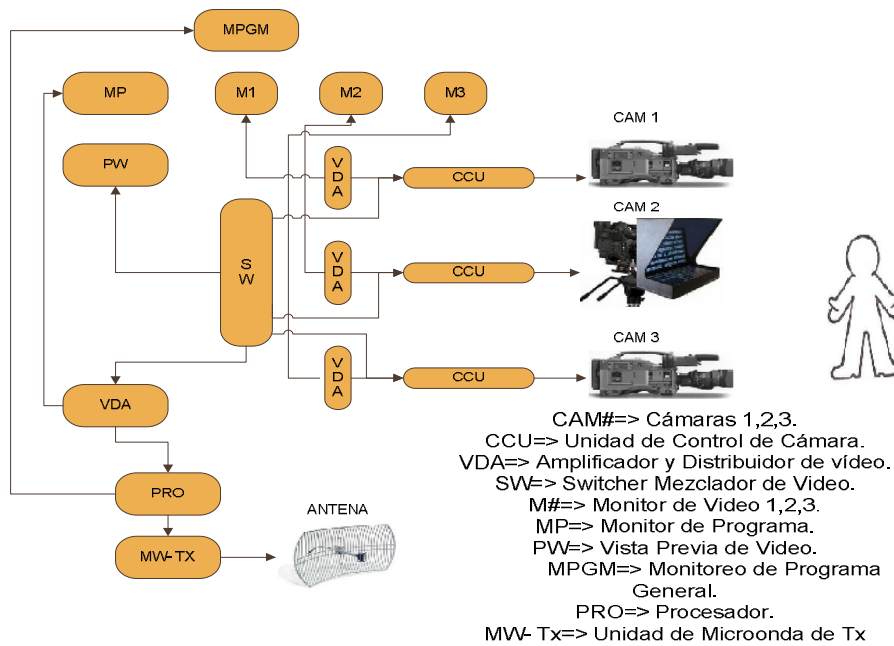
MPGM

MP

M1

M2

M3

PW

CAM 1

VDA

CCU

S W

CAM 2

VDA

CCU

CAM 3

VDA

CCU

VDA

PRO

ANTENA

MW-TX

CAM#=> Cámaras 1,2,3.
CCU=> Unidad de Control de Cámara.
VDA=> Amplificador y Distribuidor de vídeo.
SW=> Switcher Mezclador de Video.
M#=> Monitor de Video 1,2,3.
MP=> Monitor de Programa.
PW=> Vista Previa de Video.
MPGM=> Monitoreo de Programa General.
PRO=> Procesador.
MW- Tx=> Unidad de Microonda de Tx